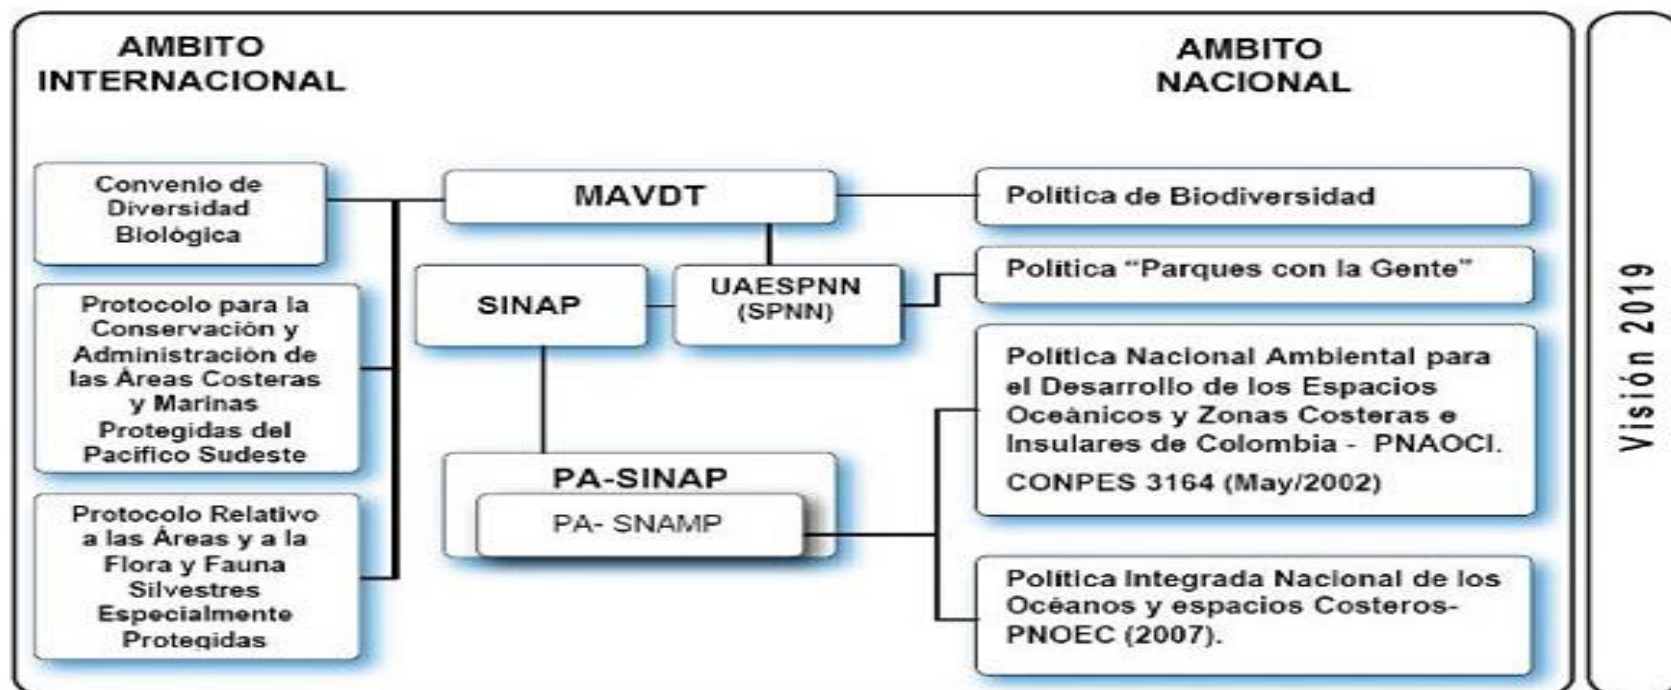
AMBITO INTERNACIONAL

AMBITO NACIONAL

Convenio de Diversidad Biológica

Protocolo para la Conservación y Administración de las Áreas Costeras y Marinas Protegidas del Pacifico Sudeste

Protocolo Relativo a las Áreas y a la Flora y Fauna Silvestres Especialmente Protegidas

MAVDT

SINAP

UAESPNN (SPNN)

PA-SINAP

PA- SNAMP

Política de Biodiversidad

Política "Parques con la Gente"

Política Nacional Ambiental para el Desarrollo de los Espacios Oceánicos y Zonas Costeras e Insulares de Colombia - PNAOCI.

CONPES 3164 (May/2002)

Política Integrada Nacional de los Océanos y espacios Costeros-PNOEC (2007).

Visión 2019